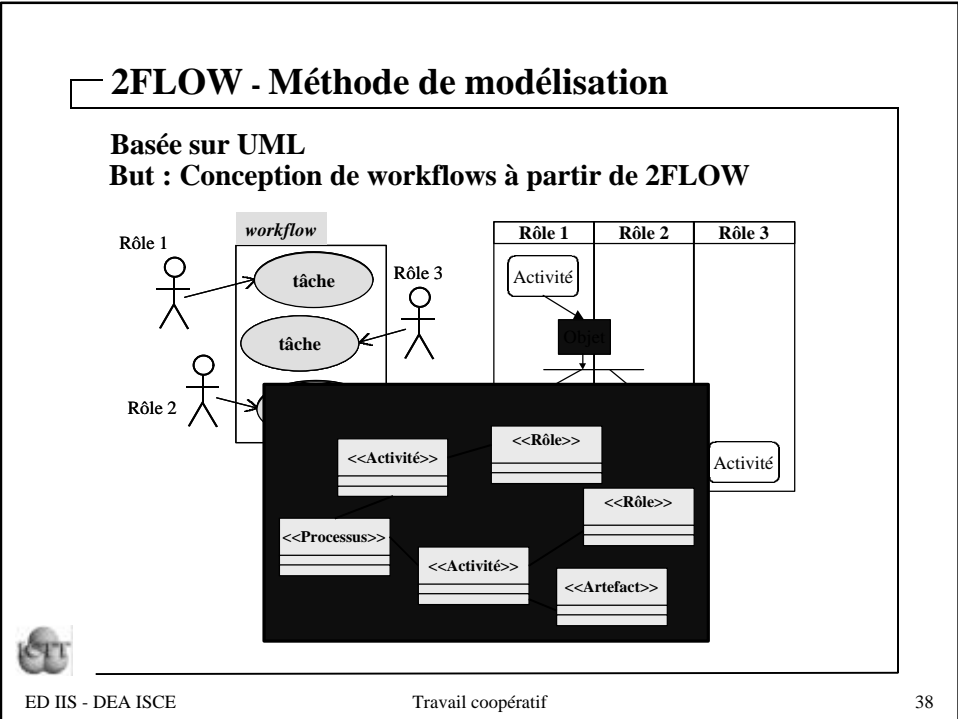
2FLOW - Méthode de modélisation

Basée sur UML
But : Conception de workflows à partir de 2FLOW

workflow

Rôle 1

tâche

Rôle 3

tâche

Rôle 2

| Rôle 1 | Rôle 2 | Rôle 3 |
|---|---|---|
| Activité | | |

Objet

Activité

<<Activité>>

<<Rôle>>

<<Rôle>>

<<Processus>>

<<Activité>>

<<Artefact>>

ICTT

ED IIS - DEA ISCE

Travail coopératif

38